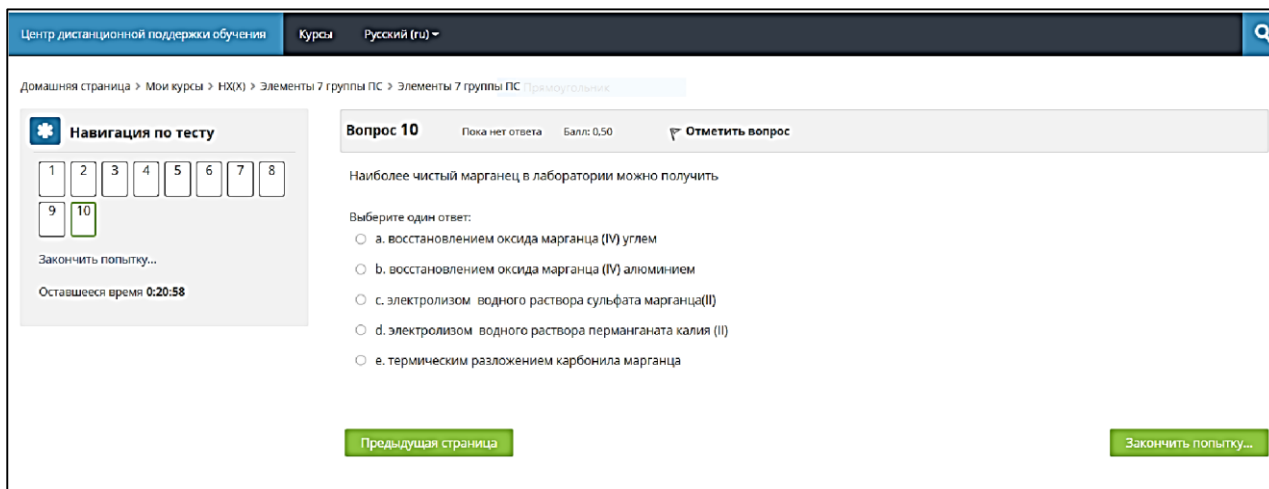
Центр дистанционной поддержки обучения Курсы Русский (ru)

Домашняя страница > Мои курсы > НХ(Х) > Элементы 7 группы ПС > Элементы 7 группы ПС Прямоугольник

Навигация по тесту

1 2 3 4 5 6 7 8 9 10

Закончить попытку...

Оставшееся время 0:20:58

Вопрос 10 Пока нет ответа Балл: 0,50 Отметить вопрос

Наиболее чистый марганец в лаборатории можно получить

Выберите один ответ:

a. восстановлением оксида марганца (IV) углем

b. восстановлением оксида марганца (IV) алюминием

c. электролизом водного раствора сульфата марганца(II)

d. электролизом водного раствора перманганата калия (II)

e. термическим разложением карбонила марганца

Предыдущая страница

Закончить попытку...